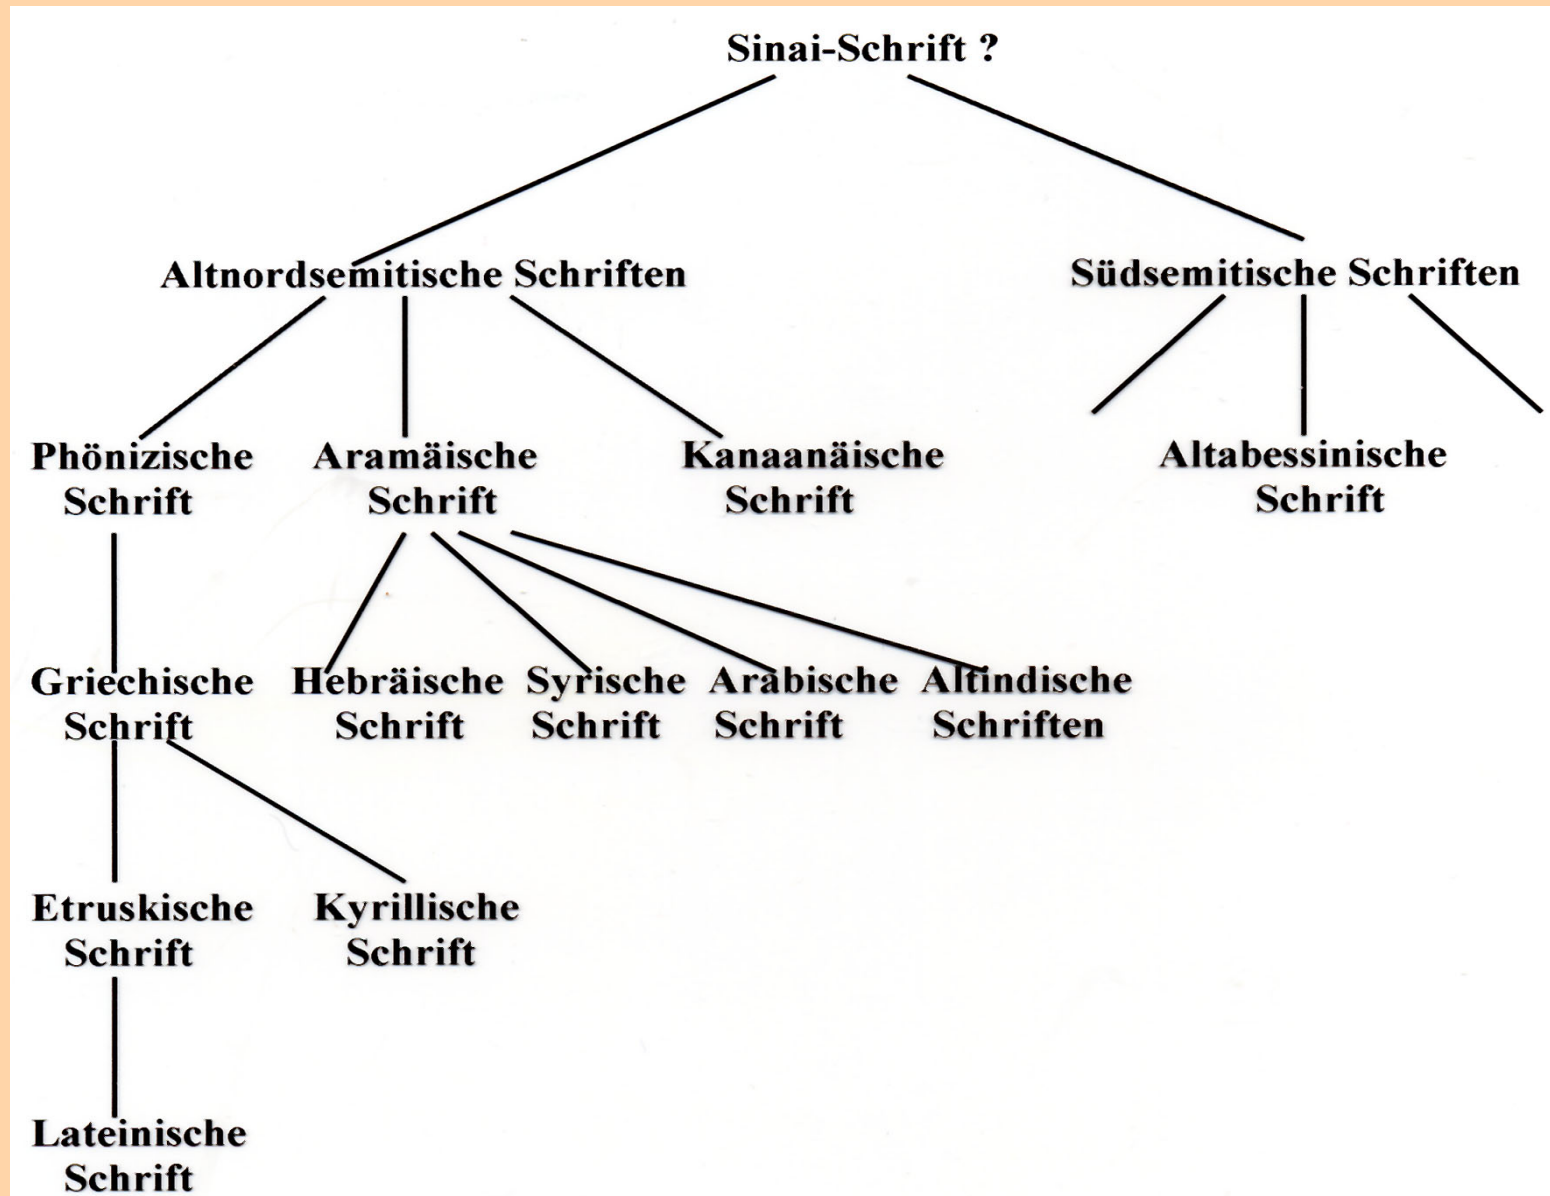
Sinai-Schrift ?

Altnordsemitische Schriften

Südsemitische Schriften

Phönizische Schrift

Aramäische Schrift

Kanaanäische Schrift

Altabessinische Schrift

Griechische Schrift

Hebräische Schrift

Syrische Schrift

Arabische Schrift

Altindische Schriften

Etruskische Schrift

Kyrillische Schrift

Lateinische Schrift